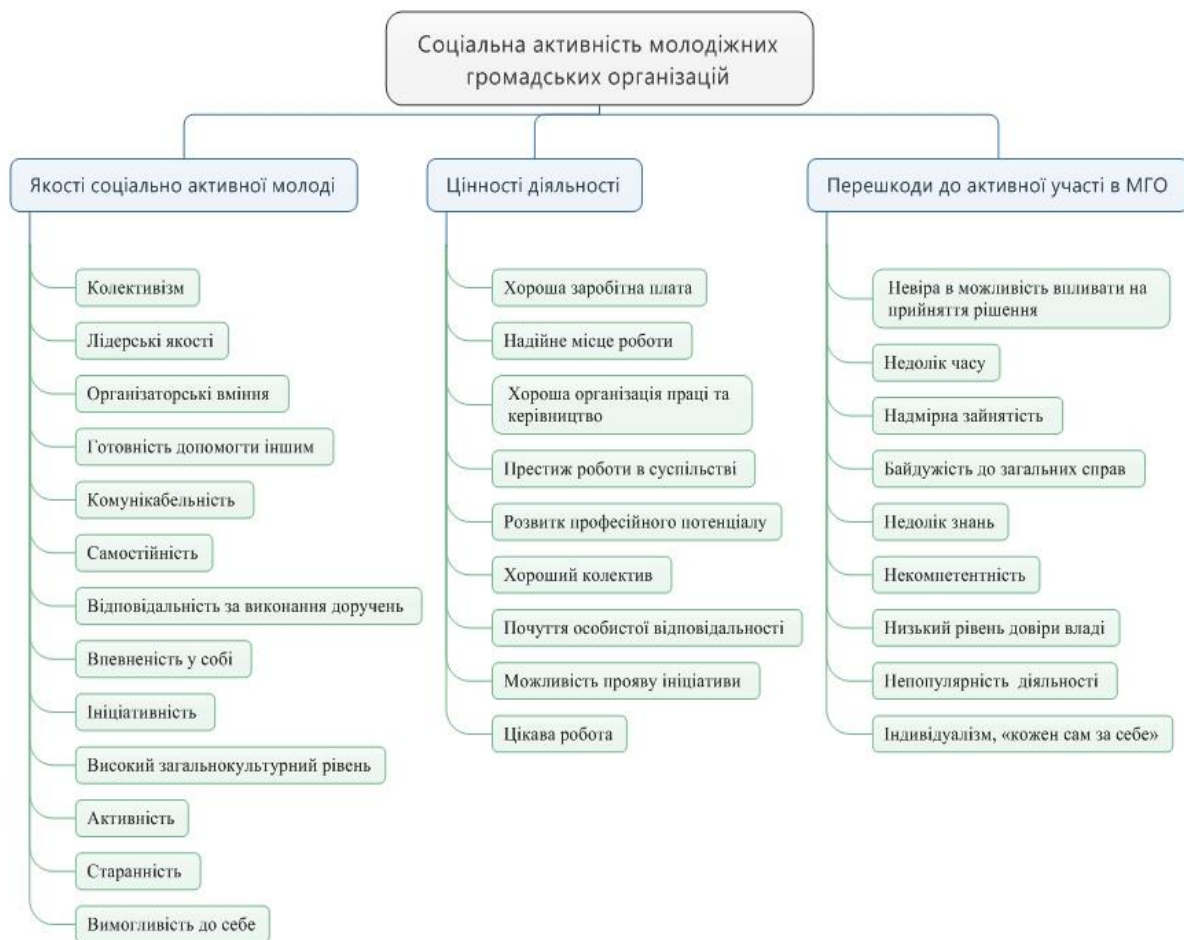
Соціальна активність молодіжних громадських організацій

Якості соціально активної молоді

Колективізм

Лідерські якості

Організаторські вміння

Готовність допомогти іншим

Комунікабельність

Самостійність

Відповідальність за виконання доручень

Впевненість у собі

Ініціативність

Високий загальнокультурний рівень

Активність

Старанність

Вимогливість до себе

Цінності діяльності

Хороша заробітна плата

Надійне місце роботи

Хороша організація праці та керівництво

Престиж роботи в суспільстві

Розвитк професійного потенціалу

Хороший колектив

Почуття особистої відповідальності

Можливість прояву ініціативи

Цікава робота

Перешкоди до активної участі в МГО

Невіра в можливість впливати на прийняття рішення

Недолік часу

Надмірна зайнятість

Байдужість до загальних справ

Недолік знань

Некомпетентність

Низький рівень довіри владі

Непопулярність діяльності

Індивідуалізм, «кожен сам за себе»